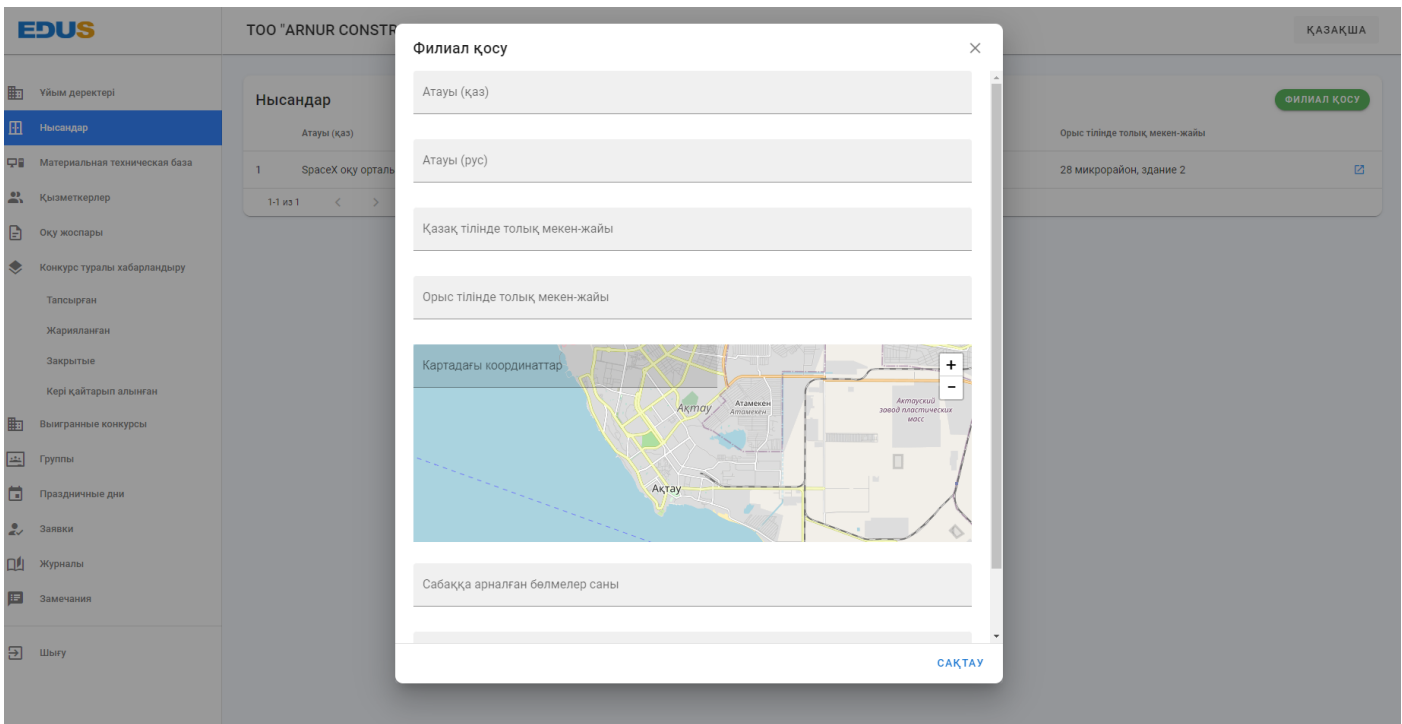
EDUS

ТОО "ARNUR CONSTR

ҚАЗАҚША

Ұйым деректері
Нысандар
Материальная техническая база
Қызметкерлер
Оқу жоспары
Конкурс туралы хабарландыру
Тапсырған
Жарияланған
Закрытые
Кері қайтарып алынған
Выигранные конкурсы
Группы
Праздничные дни
Заявки
Журналы
Замечания
Шығу

Нысандар

ФИЛИАЛ ҚОСУ

| | Атауы (қаз) | Орыс тілінде толық мекен-жайы | |
|---|---|---|---|
| 1 | SpaceX оқу орталы | 28 микрорайон, здание 2 | |

1-1 из 1

Филиал қосу

×

Атауы (қаз)

Атауы (рус)

Қазақ тілінде толық мекен-жайы

Орыс тілінде толық мекен-жайы

Картадағы координаттар

+
−

Ақтау
Атамекен
Атамекен
Актауский завод пластических масс
Ақтау

Сабаққа арналған бөлмелер саны

САҚТАУ